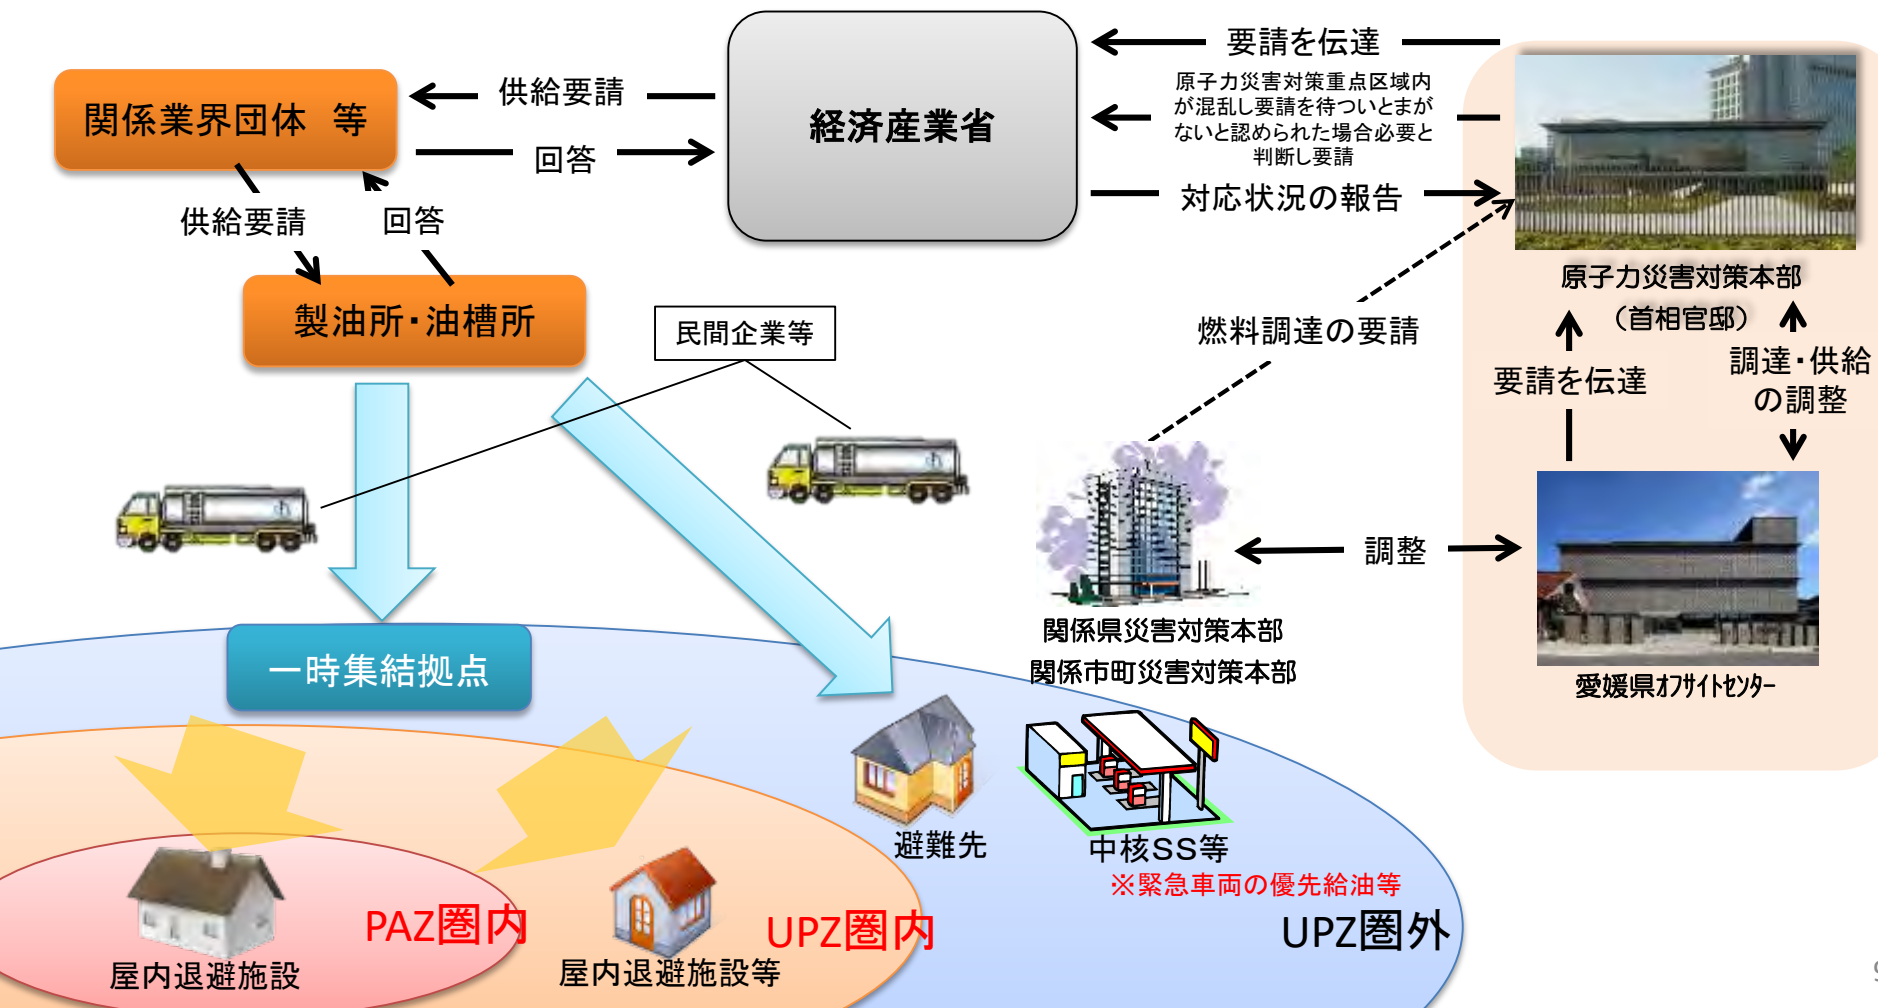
関係業界団体　等

供給要請

回答

経済産業省

要請を伝達

原子力災害対策重点区域内が混乱し要請を待ついとまがないと認められた場合必要と判断し要請

対応状況の報告

供給要請

回答

製油所・油槽所

民間企業等

燃料調達の要請

原子力災害対策本部
（首相官邸）

要請を伝達

調達・供給の調整

調整

関係県災害対策本部
関係市町災害対策本部

愛媛県オフサイトセンター

一時集結拠点

避難先

中核SS等
※緊急車両の優先給油等

PAZ圏内

UPZ圏内

UPZ圏外

屋内退避施設

屋内退避施設等